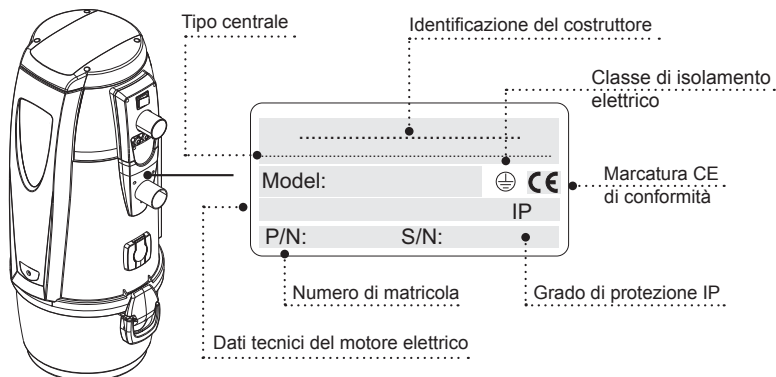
Tipo centrale

Identificazione del costruttore

Classe di isolamento elettrico

Model:

CE

Marcatura CE di conformità

IP

P/N:

S/N:

Numero di matricola

Grado di protezione IP

Dati tecnici del motore elettrico